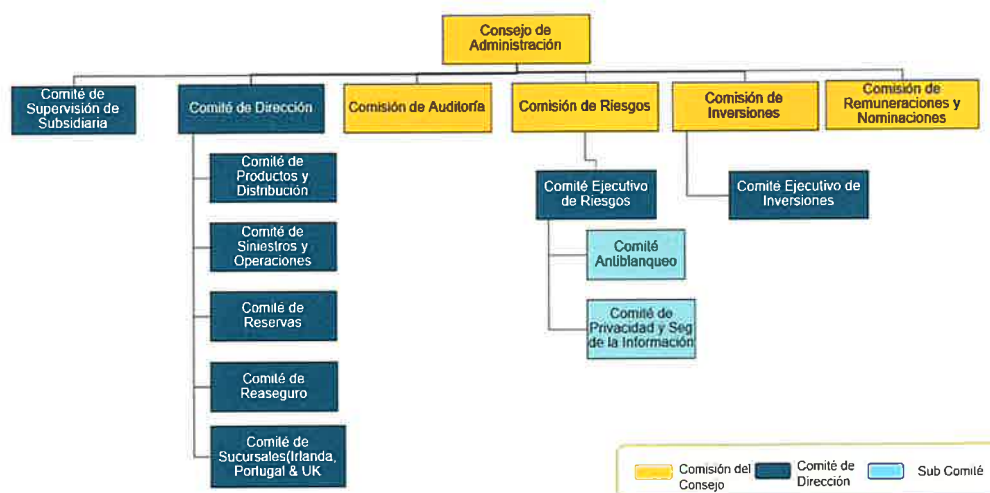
Consejo de Administración

Comité de Supervisión de Subsidiaria

Comité de Dirección

Comisión de Auditoría

Comisión de Riesgos

Comisión de Inversiones

Comisión de Remuneraciones y Nominaciones

Comité de Productos y Distribución

Comité de Siniestros y Operaciones

Comité de Reservas

Comité de Reaseguro

Comité de Sucursales(Irlanda, Portugal & UK

Comité Ejecutivo de Riesgos

Comité Antiblanqueo

Comité de Privacidad y Seg de la Información

Comité Ejecutivo de Inversiones

Comisión del Consejo

Comité de Dirección

Sub Comité